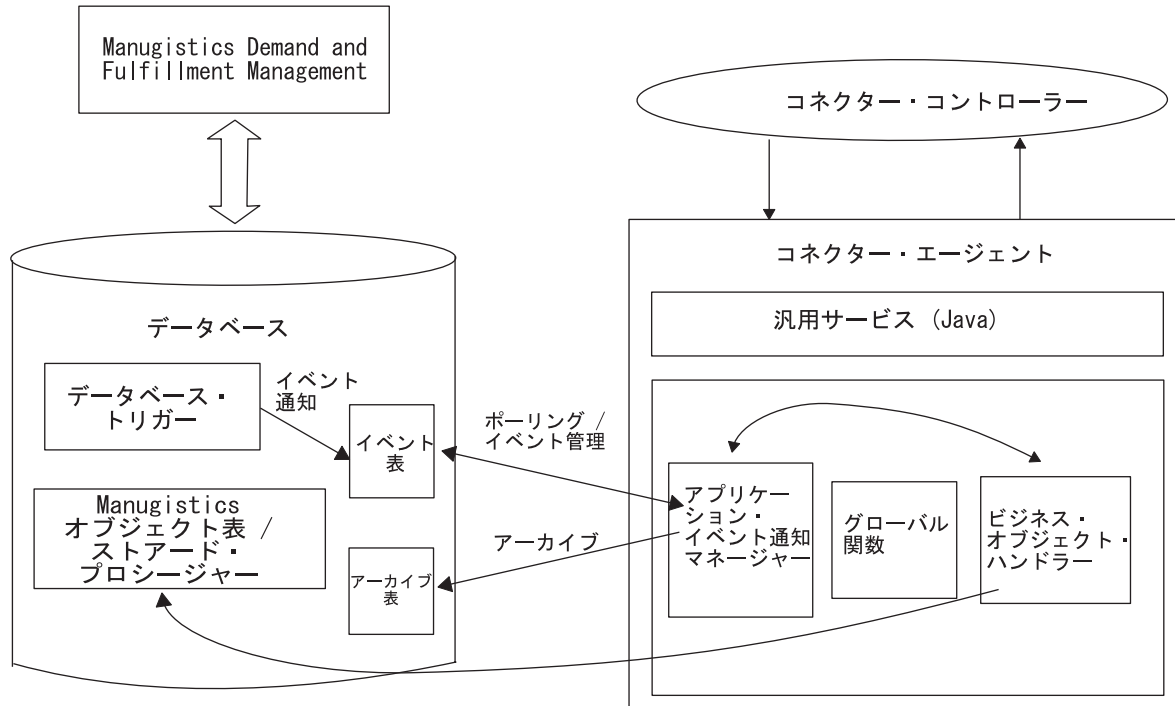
Manugistics Demand and Fulfillment Management

コネクター・コントローラー

コネクター・エージェント

汎用サービス (Java)

データベース

データベース・トリガー

イベント通知

イベント表

ポーリング / イベント管理

Manugistics オブジェクト表 / ストアード・プロシージャー

アーカイブ

アーカイブ表

アプリケーション・イベント通知マネージャー

グローバル関数

ビジネス・オブジェクト・ハンドラー